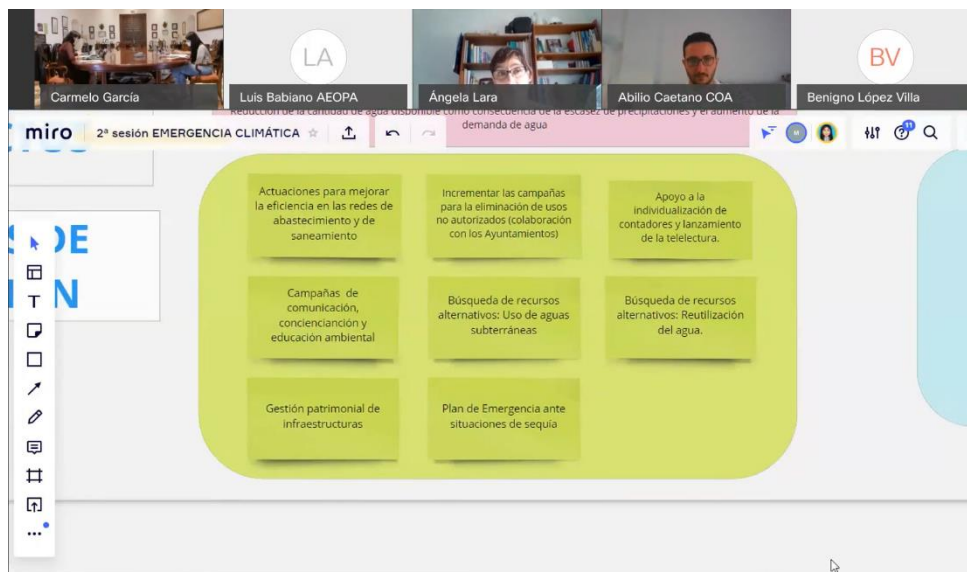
LA

BV

Carmelo García

Luis Babiano AEOPA

Ángela Lara

Abilio Caetano COA

Benigno López Villa

Reducción de la cantidad de agua disponible como consecuencia de la escasez de precipitaciones y el aumento de la demanda de agua

miro

2ª sesión EMERGENCIA CLIMÁTICA

11

DE

N

Actuaciones para mejorar la eficiencia en las redes de abastecimiento y de saneamiento

Incrementar las campañas para la eliminación de usos no autorizados (colaboración con los Ayuntamientos)

Apoyo a la individualización de contadores y lanzamiento de la telelectura.

Campañas de comunicación, concienciantión y educación ambiental

Búsqueda de recursos alternativos: Uso de aguas subterráneas

Búsqueda de recursos alternativos: Reutilización del agua.

Gestión patrimonial de infraestructuras

Plan de Emergencia ante situaciones de sequia